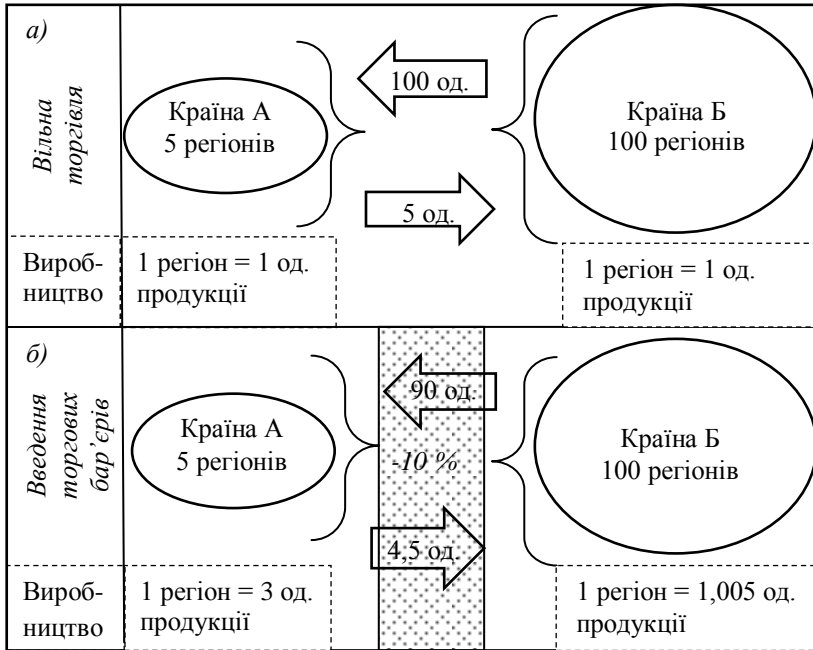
а)

Вільна торгівля

Країна А
5 регіонів

100 од.

5 од.

Країна Б
100 регіонів

Виробництво

1 регіон = 1 од. продукції

1 регіон = 1 од. продукції

б)

Введення торгових бар'єрів

Країна А
5 регіонів

90 од.

-10 %

4,5 од.

Країна Б
100 регіонів

Виробництво

1 регіон = 3 од. продукції

1 регіон = 1,005 од. продукції